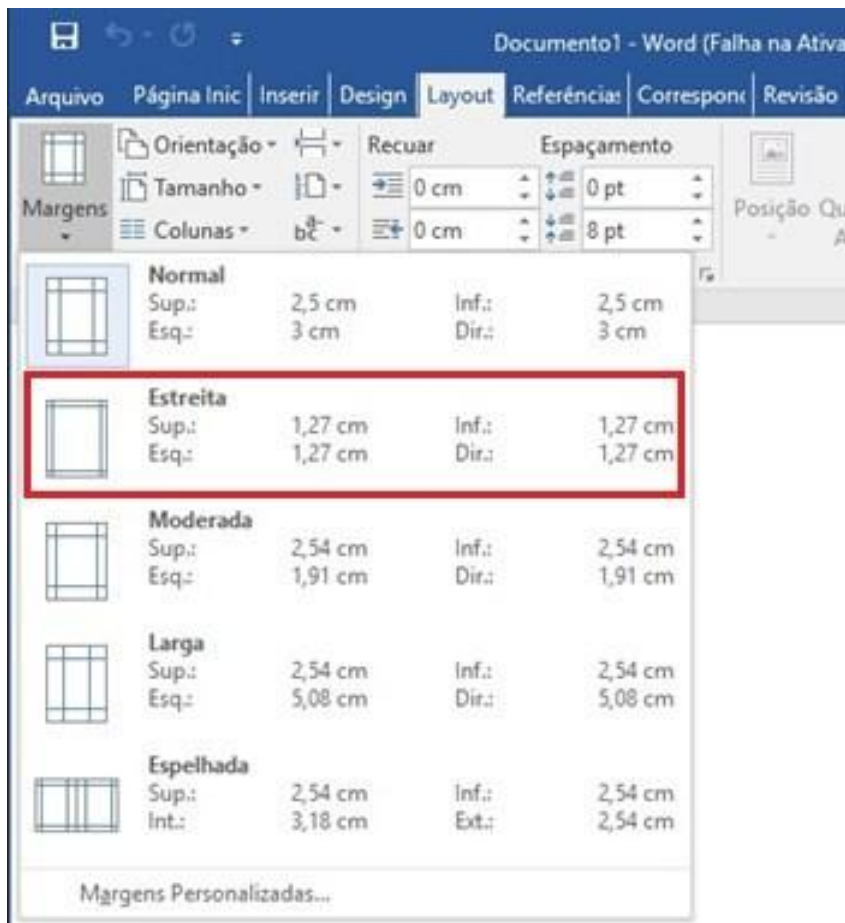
Documento1 - Word (Falha na Ativa

Arquivo | Página Inic | Inserir | Design | Layout | Referência: | Correspon | Revisão

Margens
Orientação
Tamanho
Colunas
Recuar
0 cm
0 cm
Espaçamento
0 pt
8 pt
Posição Qu
A

Normal
Sup.: 2,5 cm Inf.: 2,5 cm
Esq.: 3 cm Dir.: 3 cm

Estreita
Sup.: 1,27 cm Inf.: 1,27 cm
Esq.: 1,27 cm Dir.: 1,27 cm

Moderada
Sup.: 2,54 cm Inf.: 2,54 cm
Esq.: 1,91 cm Dir.: 1,91 cm

Larga
Sup.: 2,54 cm Inf.: 2,54 cm
Esq.: 5,08 cm Dir.: 5,08 cm

Espelhada
Sup.: 2,54 cm Inf.: 2,54 cm
Int.: 3,18 cm Ext.: 2,54 cm

Margens Personalizadas...